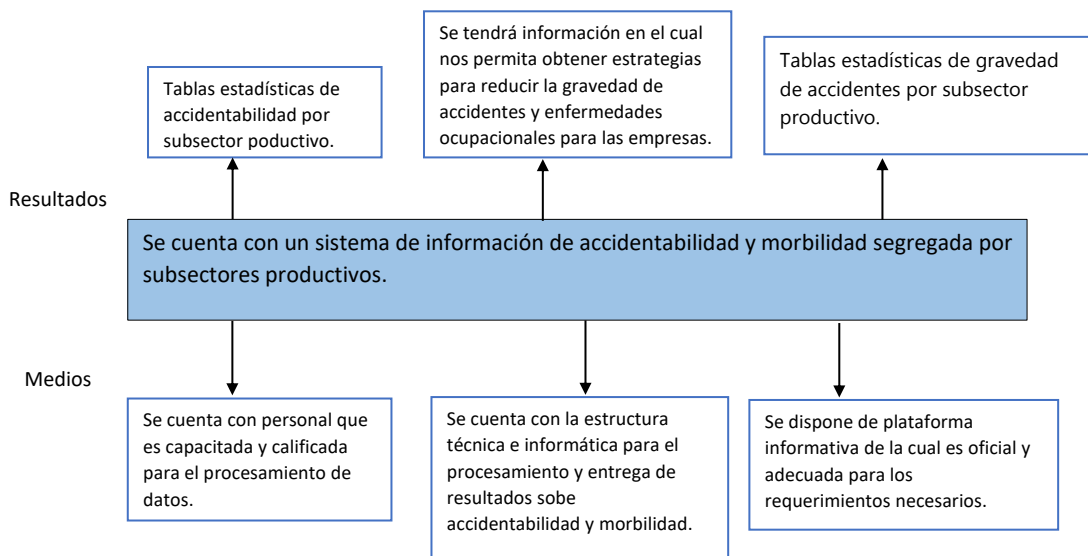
Tablas estadísticas de accidentabilidad por subsector poductivo.

Se tendrá información en el cual nos permita obtener estrategias para reducir la gravedad de accidentes y enfermedades ocupacionales para las empresas.

Tablas estadísticas de gravedad de accidentes por subsector productivo.

Resultados

Se cuenta con un sistema de información de accidentabilidad y morbilidad segregada por subsectores productivos.

Medios

Se cuenta con personal que es capacitada y calificada para el procesamiento de datos.

Se cuenta con la estructura técnica e informática para el procesamiento y entrega de resultados sobe accidentabilidad y morbilidad.

Se dispone de plataforma informativa de la cual es oficial y adecuada para los requerimientos necesarios.